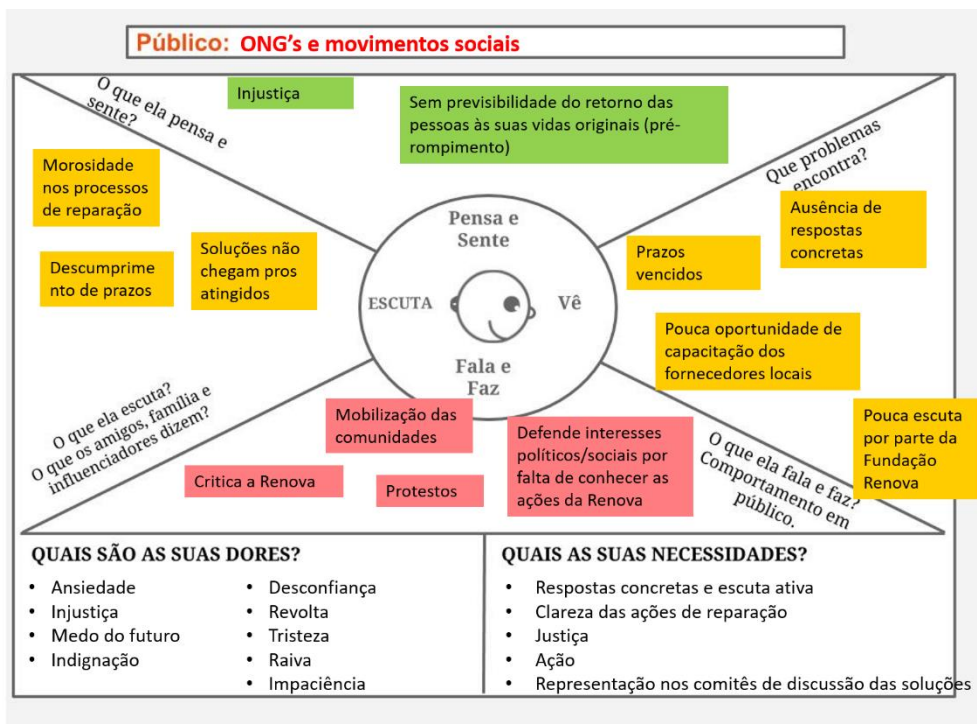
Público: ONG's e movimentos sociais

O que ela pensa e sente?

Injustiça

Sem previsibilidade do retorno das pessoas às suas vidas originais (pré-rompimento)

Morosidade nos processos de reparação

Descumprimento de prazos

Soluções não chegam pros atingidos

Que problemas encontra?

Ausência de respostas concretas

Prazos vencidos

Pensa e Sente

ESCUTA

Vê

Fala e Faz

Pouca oportunidade de capacitação dos fornecedores locais

Pouca escuta por parte da Fundação Renova

O que ela escuta? O que os amigos, família e influenciadores dizem?

Mobilização das comunidades

Defende interesses políticos/sociais por falta de conhecer as ações da Renova

Critica a Renova

Protestos

O que ela fala e faz? Comportamento em público.

QUAIS SÃO AS SUAS DORES?
• Ansiedade
• Injustiça
• Medo do futuro
• Indignação
• Desconfiança
• Revolta
• Tristeza
• Raiva
• Impaciência

QUAIS AS SUAS NECESSIDADES?
• Respostas concretas e escuta ativa
• Clareza das ações de reparação
• Justiça
• Ação
• Representação nos comitês de discussão das soluções